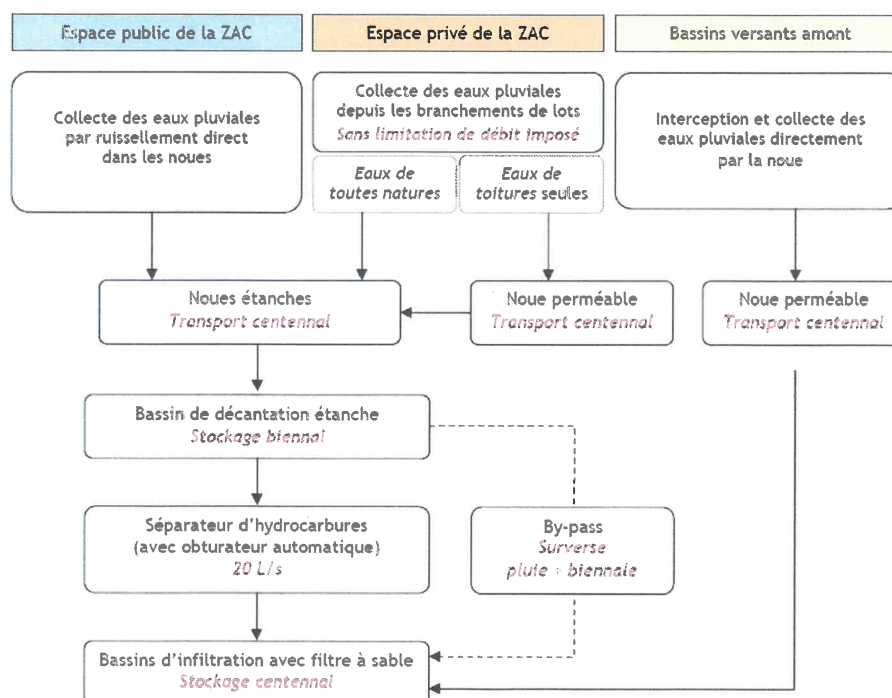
Espace public de la ZAC

Espace privé de la ZAC

Bassins versants amont

Collecte des eaux pluviales par ruissellement direct dans les noues

Collecte des eaux pluviales depuis les branchements de lots
Sans limitation de débit imposé

Eaux de toutes natures

Eaux de toitures seules

Interception et collecte des eaux pluviales directement par la noue

Noues étanches
Transport centennal

Noue perméable
Transport centennal

Noue perméable
Transport centennal

Bassin de décantation étanche
Stockage biennal

Séparateur d'hydrocarbures (avec obturateur automatique)
20 L/s

By-pass
Surverse
pluie > biennale

Bassins d'infiltration avec filtre à sable
Stockage centennal